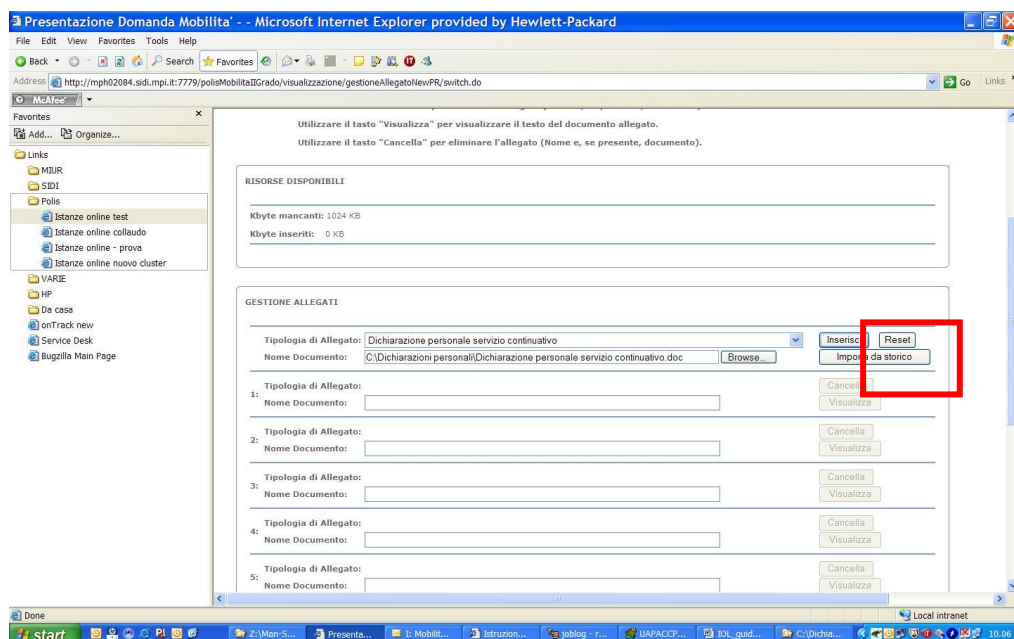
Presentazione Domanda Mobilita' - - Microsoft Internet Explorer provided by Hewlett-Packard

File Edit View Favorites Tools Help

Back Search Favorites

Address http://mph02084.sidi.mpi.it:7779/polisMobilitaIIGrado/visualizzazione/gestioneAllegatoNewPR/switch.do Go Links

McAfee

Favorites

Add... Organize...

Links
MIUR
SIDI
Polis
Istanze online test
Istanze online collaudo
Istanze online - prova
Istanze online nuovo cluster
VARIE
HP
Da casa
onTrack new
Service Desk
Bugzilla Main Page

Utilizzare il tasto "Visualizza" per visualizzare il testo del documento allegato.

Utilizzare il tasto "Cancella" per eliminare l'allegato (Nome e, se presente, documento).

RISORSE DISPONIBILI

Kbyte mancanti: 1024 KB

Kbyte inseriti: 0 KB

GESTIONE ALLEGATI

Tipologia di Allegato: Dichiarazione personale servizio continuativo
Nome Documento: C:\Dichiarazioni personali\Dichiarazione personale servizio continuativo.doc Browse...
Inserisci Reset
Importa da storico

1: Tipologia di Allegato:
Nome Documento:
Cancella
Visualizza

2: Tipologia di Allegato:
Nome Documento:
Cancella
Visualizza

3: Tipologia di Allegato:
Nome Documento:
Cancella
Visualizza

4: Tipologia di Allegato:
Nome Documento:
Cancella
Visualizza

5: Tipologia di Allegato:
Nome Documento:
Cancella
Visualizza

Done
Local intranet

start Z:\Man-S... Presenta... I: Mobilit... Istruzion... joblog - r... UAPACCP... IOL_guid... C:\Dichia... 10.06